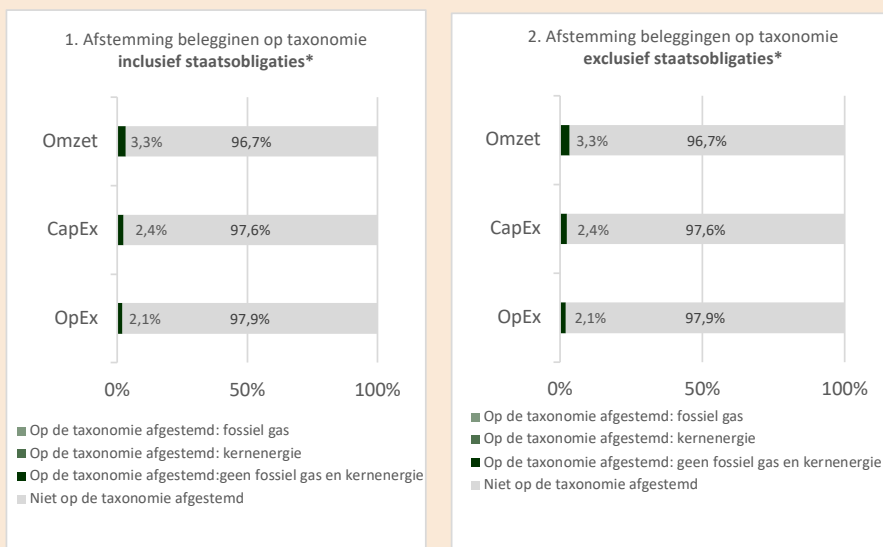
1. Afstemming beleggingen op taxonomie
**inclusief staatsobligaties***

Omzet 3,3% 96,7%

CapEx 2,4% 97,6%

OpEx 2,1% 97,9%

0% 50% 100%

Op de taxonomie afgestemd: fossiel gas
Op de taxonomie afgestemd: kernenergie
Op de taxonomie afgestemd:geen fossiel gas en kernenergie
Niet op de taxonomie afgestemd

2. Afstemming beleggingen op taxonomie
**exclusief staatsobligaties***

Omzet 3,3% 96,7%

CapEx 2,4% 97,6%

OpEx 2,1% 97,9%

0% 50% 100%

Op de taxonomie afgestemd: fossiel gas
Op de taxonomie afgestemd: kernenergie
Op de taxonomie afgestemd: geen fossiel gas en kernenergie
Niet op de taxonomie afgestemd